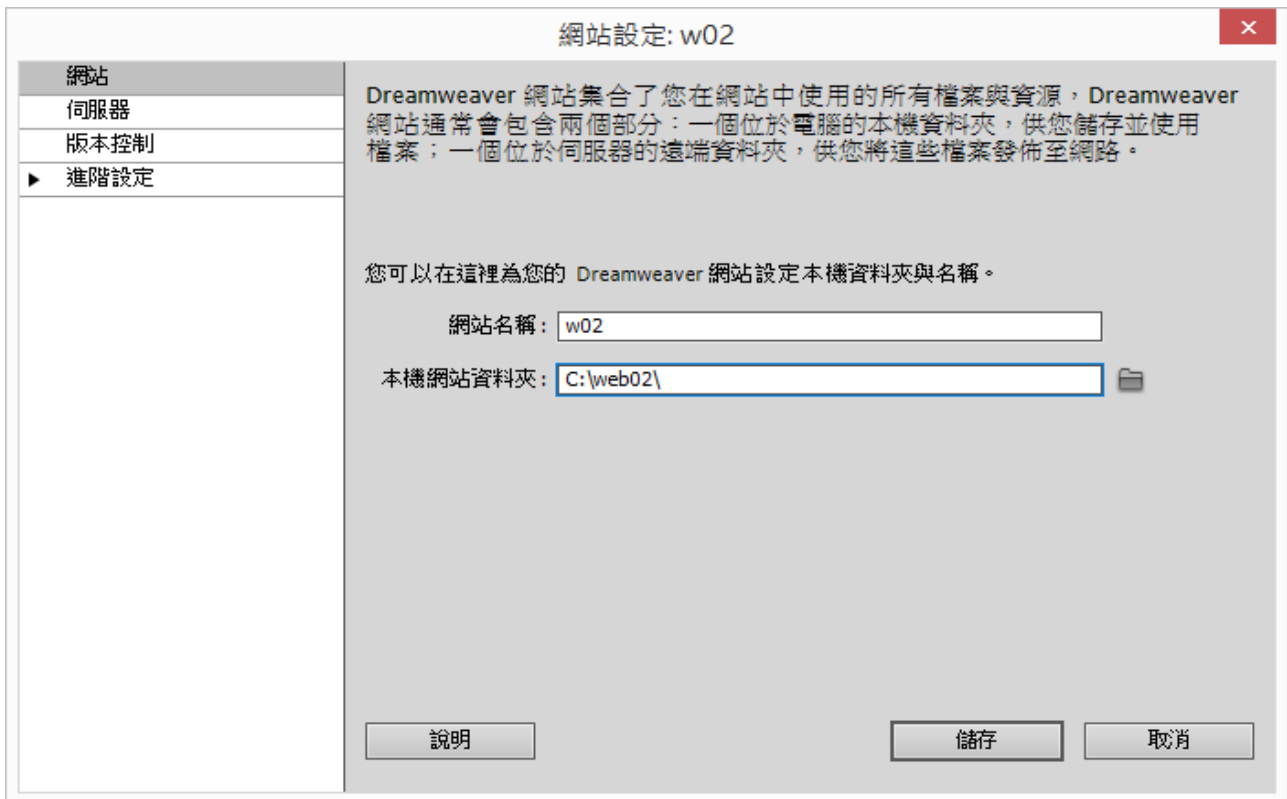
網站設定: w02

網站
伺服器
版本控制
進階設定

Dreamweaver 網站集合了您在網站中使用的所有檔案與資源，Dreamweaver 網站通常會包含兩個部分：一個位於電腦的本機資料夾，供您儲存並使用檔案；一個位於伺服器的遠端資料夾，供您將這些檔案發佈至網路。

您可以在這裡為您的 Dreamweaver 網站設定本機資料夾與名稱。

網站名稱： w02

本機網站資料夾： C:\web02\

說明

儲存

取消